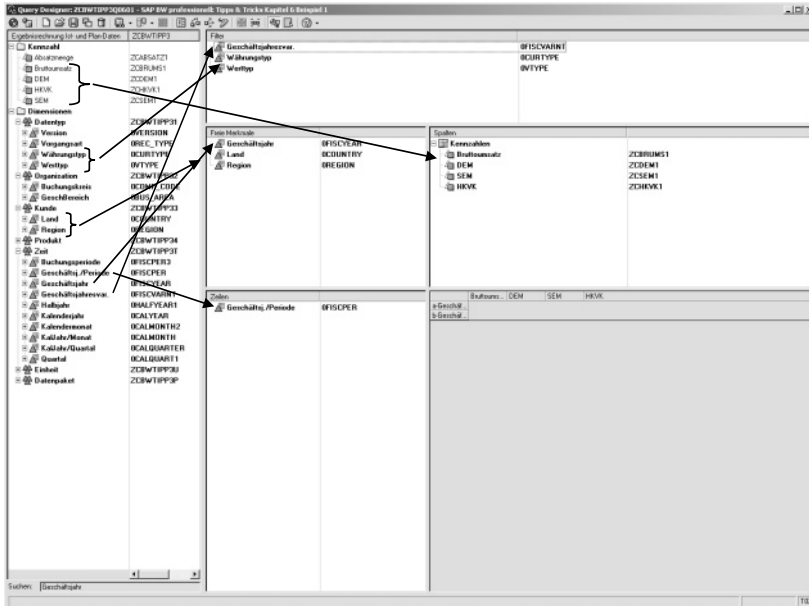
Query Designer: ZCBWTIPP3Q0601 - SAP BW professionell: Tipps & Tricks Kapitel 6 Beispiel 1

Ergebnisrechnung Ist- und Plan-Daten | ZCBWTIPP3

Kennzahl
Absatzmenge ZCABSATZ1
Bruttoumsatz ZCBRUMS1
DEM ZCDEM1
HKVK ZCHKVK1
SEM ZCSEM1
Dimensionen
Datentyp ZCBWTIPP31
Version 0VERSION
Vorgangsart 0REC_TYPE
Währungstyp 0CURTYPE
Werttyp 0VTYPE
Organization ZCBWTIPP32
Buchungskreis 0COMP_CODE
Geschäftsbereich 0BUS_AREA
Kunde ZCBWTIPP33
Land 0COUNTRY
Region 0REGION
Produkt ZCBWTIPP34
Zeit ZCBWTIPP3T
Buchungsperiode 0FISCPER3
Geschäftsj./Periode 0FISCPER
Geschäftsjahr 0FISCYEAR
Geschäftsjahresvar. 0FISCVARNT
Halbjahr 0HALFYEAR1
Kalenderjahr 0CALYEAR
Kalendermonat 0CALMONTH2
KalJahr/Monat 0CALMONTH
KalJahr/Quartal 0CALQUARTER
Quartal 0CALQUART1
Einheit ZCBWTIPP3U
Datenpaket ZCBWTIPP3P

Suchen: Geschäftsjahr

Filter
Geschäftsjahresvar. 0FISCVARNT
Währungstyp 0CURTYPE
Werttyp 0VTYPE

Freie Merkmale
Geschäftsjahr 0FISCYEAR
Land 0COUNTRY
Region 0REGION

Spalten
Kennzahlen
Bruttoumsatz ZCBRUMS1
DEM ZCDEM1
SEM ZCSEM1
HKVK ZCHKVK1

Zeilen
Geschäftsj./Periode 0FISCPER

| | Bruttoums... | DEM | SEM | HKVK |
|---|---|---|---|---|
| a Geschäf... | | | | |
| b Geschäf... | | | | |